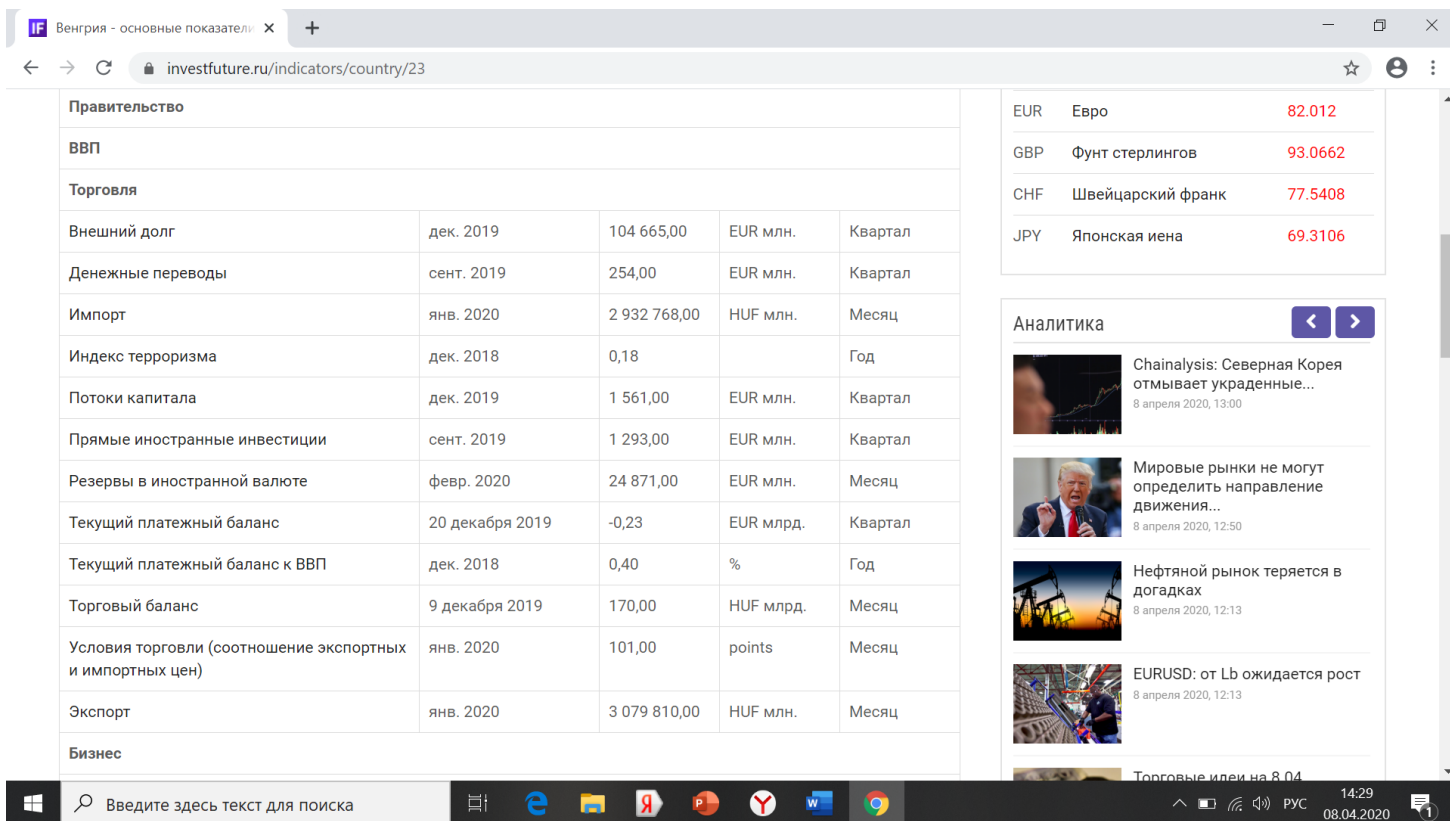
IF Венгрия - основные показатели ×

investfuture.ru/indicators/country/23

Правительство

ВВП

Торговля

| | | | | |
|---|---|---|---|---|
| Внешний долг | дек. 2019 | 104 665,00 | EUR млн. | Квартал |
| Денежные переводы | сент. 2019 | 254,00 | EUR млн. | Квартал |
| Импорт | янв. 2020 | 2 932 768,00 | HUF млн. | Месяц |
| Индекс терроризма | дек. 2018 | 0,18 | | Год |
| Потоки капитала | дек. 2019 | 1 561,00 | EUR млн. | Квартал |
| Прямые иностранные инвестиции | сент. 2019 | 1 293,00 | EUR млн. | Квартал |
| Резервы в иностранной валюте | февр. 2020 | 24 871,00 | EUR млн. | Месяц |
| Текущий платежный баланс | 20 декабря 2019 | -0,23 | EUR млрд. | Квартал |
| Текущий платежный баланс к ВВП | дек. 2018 | 0,40 | % | Год |
| Торговый баланс | 9 декабря 2019 | 170,00 | HUF млрд. | Месяц |
| Условия торговли (соотношение экспортных и импортных цен) | янв. 2020 | 101,00 | points | Месяц |
| Экспорт | янв. 2020 | 3 079 810,00 | HUF млн. | Месяц |

Бизнес

| | | |
|---|---|---|
| EUR | Евро | 82.012 |
| GBP | Фунт стерлингов | 93.0662 |
| CHF | Швейцарский франк | 77.5408 |
| JPY | Японская иена | 69.3106 |

Аналитика

Chainalysis: Северная Корея отмывает украденные...
8 апреля 2020, 13:00

Мировые рынки не могут определить направление движения...
8 апреля 2020, 12:50

Нефтяной рынок теряется в догадках
8 апреля 2020, 12:13

EURUSD: от Lb ожидается рост
8 апреля 2020, 12:13

Торговые идеи на 8.04

Введите здесь текст для поиска

РУС 14:29 08.04.2020